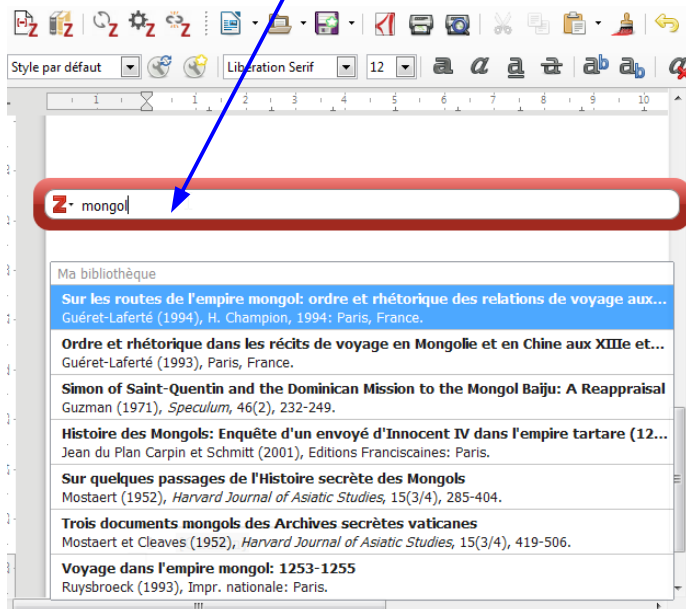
Style par défaut

Liberation Serif

12

1 2 3 4 5 6 7 8 9 10

mongol

Ma bibliothèque

**Sur les routes de l'empire mongol: ordre et rhétorique des relations de voyage aux...**
Guéret-Laferté (1994), H. Champion, 1994: Paris, France.

**Ordre et rhétorique dans les récits de voyage en Mongolie et en Chine aux XIIIe et...**
Guéret-Laferté (1993), Paris, France.

**Simon of Saint-Quentin and the Dominican Mission to the Mongol Baiju: A Reappraisal**
Guzman (1971), *Speculum*, 46(2), 232-249.

**Histoire des Mongols: Enquête d'un envoyé d'Innocent IV dans l'empire tartare (12...**
Jean du Plan Carpin et Schmitt (2001), Editions Franciscaines: Paris.

**Sur quelques passages de l'Histoire secrète des Mongols**
Mostaert (1952), *Harvard Journal of Asiatic Studies*, 15(3/4), 285-404.

**Trois documents mongols des Archives secrètes vaticanes**
Mostaert et Cleaves (1952), *Harvard Journal of Asiatic Studies*, 15(3/4), 419-506.

**Voyage dans l'empire mongol: 1253-1255**
Ruysbroeck (1993), Impr. nationale: Paris.